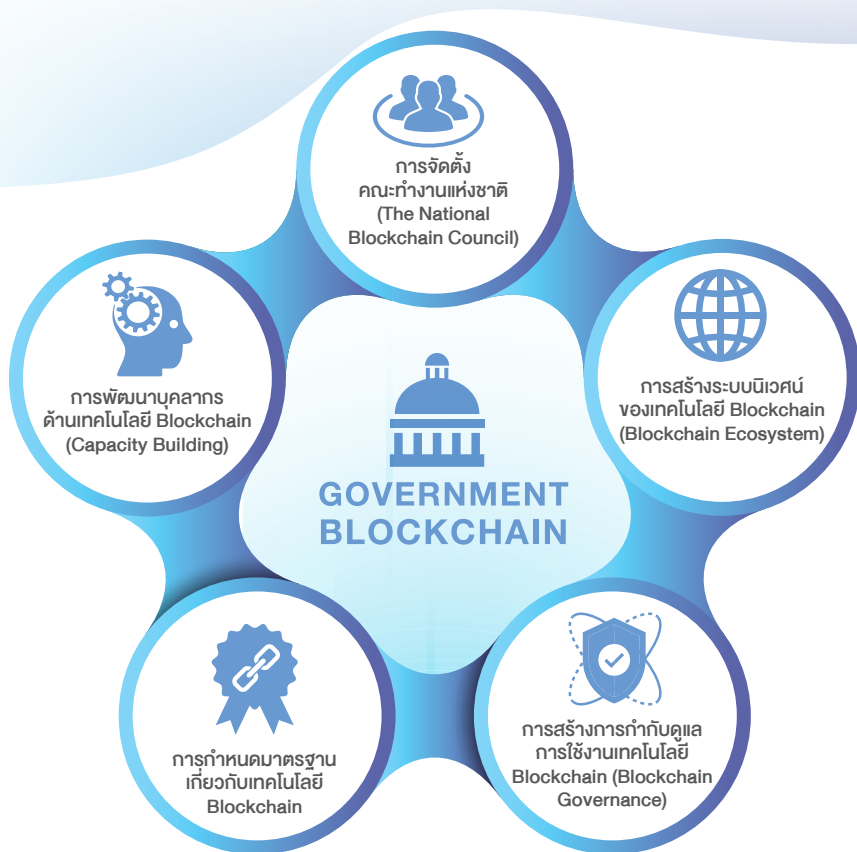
การจัดตั้ง
คณะทำงานแห่งชาติ
(The National
Blockchain Council)

การพัฒนาบุคลากร
ด้านเทคโนโลยี Blockchain
(Capacity Building)

การสร้างระบบนิเวศน์
ของเทคโนโลยี Blockchain
(Blockchain Ecosystem)

GOVERNMENT
BLOCKCHAIN

การกำหนดมาตรฐาน
เกี่ยวกับเทคโนโลยี
Blockchain

การสร้างการกำกับดูแล
การใช้งานเทคโนโลยี
Blockchain (Blockchain
Governance)